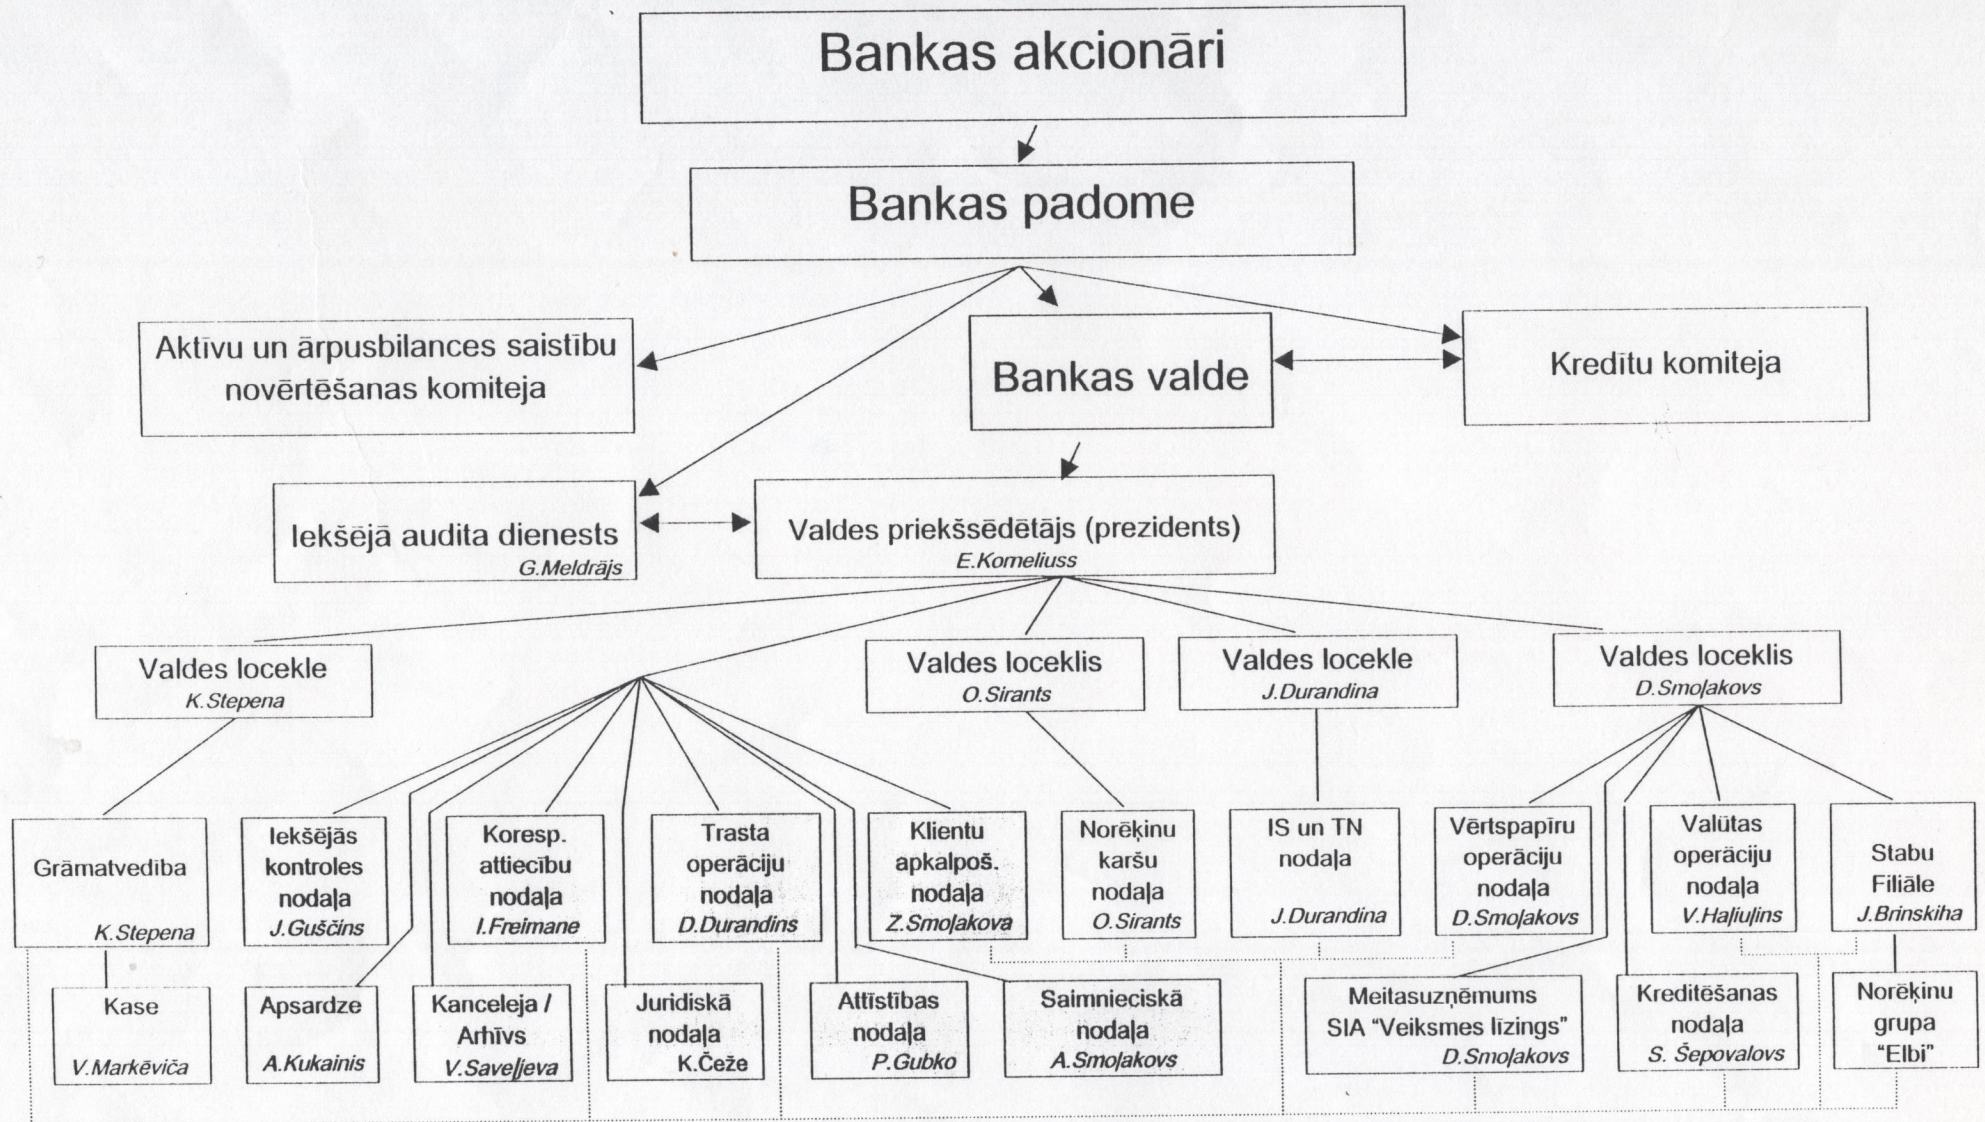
Bankas akcionāri

Bankas padome

Aktīvu un ārpusbilances saistību novērtēšanas komiteja

Bankas valde

Kreditu komiteja

Iekšējā audita dienests
G.Meldrājs

Valdes priekšsēdētājs (prezidents)
E.Korneliuss

Valdes locekle
K.Stepena

Valdes loceklis
O.Sirants

Valdes locekle
J.Durandina

Valdes loceklis
D.Smoļakovs

Grāmatvedība
K.Stepena

Iekšējās kontroles nodaļa
J.Guščins

Koresp. attiecību nodaļa
I.Freimane

Trasta operāciju nodaļa
D.Durandins

Klientu apkalpoš. nodaļa
Z.Smoļakova

Norēķinu karšu nodaļa
O.Sirants

IS un TN nodaļa
J.Durandina

Vērtspapīru operāciju nodaļa
D.Smoļakovs

Valūtas operāciju nodaļa
V.Haļiuļins

Stabu Filiāle
J.Brinskiha

Kase
V.Markēviča

Apsardze
A.Kukainis

Kanceleja / Arhīvs
V.Saveļjeva

Juridiskā nodaļa
K.Čeže

Attīstības nodaļa
P.Gubko

Saimnieciskā nodaļa
A.Smoļakovs

Meitasuzņēmums SIA "Veiksmes līzings"
D.Smoļakovs

Kreditēšanas nodaļa
S. Šepovalovs

Norēķinu grupa "Elbi"